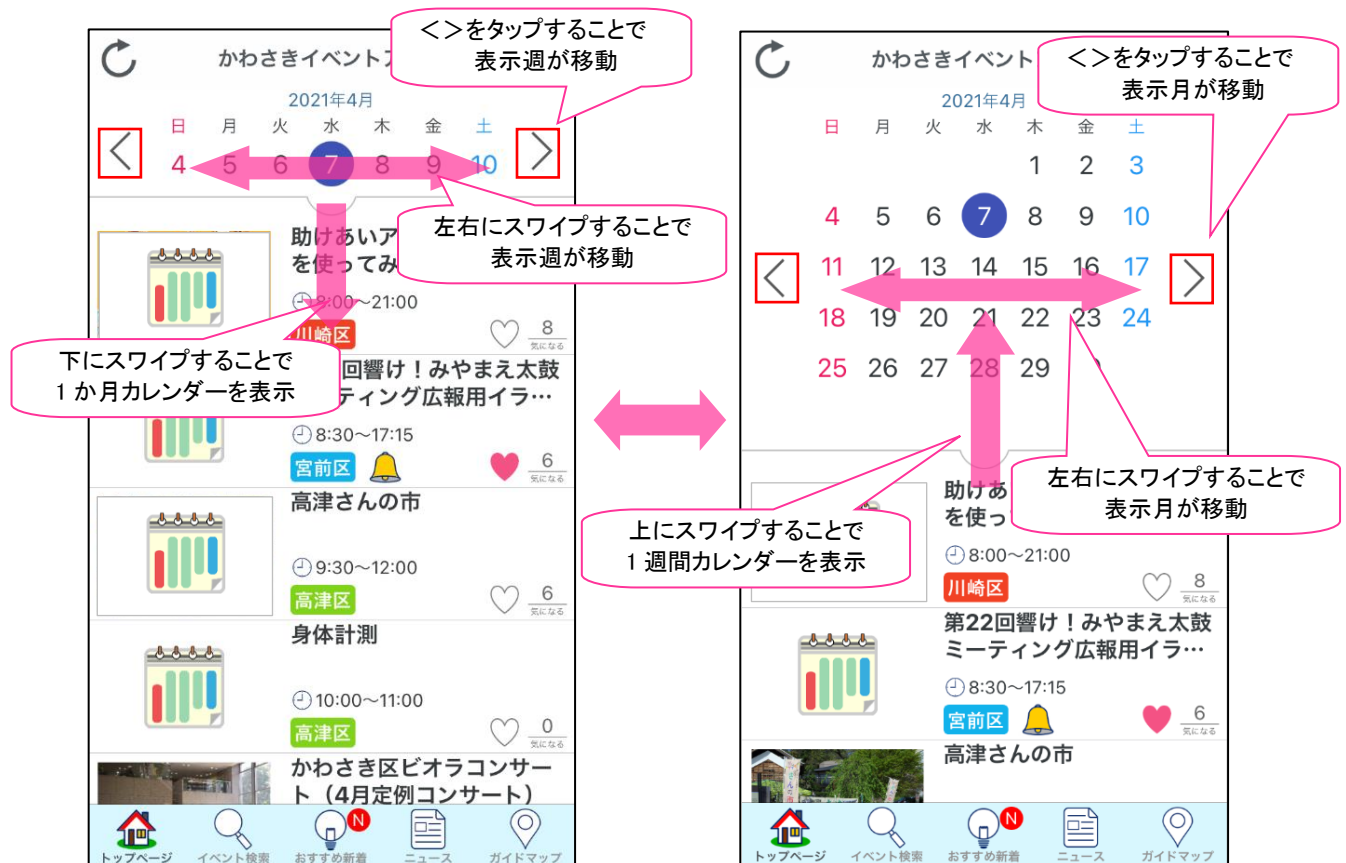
かわさきイベント

＜＞をタップすることで
表示週が移動

2021年4月

| 日 | 月 | 火 | 水 | 木 | 金 | 土 |
|---|---|---|---|---|---|---|
| 4 | 5 | 6 | 7 | 8 | 9 | 10 |

左右にスワイプすることで
表示週が移動

助けあいア
を使ってみ

8:00～21:00

川崎区

8
気になる

下にスワイプすることで
1 か月カレンダーを表示

回響け！みやまえ太鼓
ティング広報用イラ…

8:30～17:15

宮前区

6
気になる

高津さんの市

9:30～12:00

高津区

6
気になる

身体計測

10:00～11:00

高津区

0
気になる

かわさき区ビオラコンサート（4月定例コンサート）

トップページ　イベント検索　おすすめ新着　ニュース　ガイドマップ

N

かわさきイベント

＜＞をタップすることで
表示月が移動

2021年4月

| 日 | 月 | 火 | 水 | 木 | 金 | 土 |
|---|---|---|---|---|---|---|
| | | | | 1 | 2 | 3 |
| 4 | 5 | 6 | 7 | 8 | 9 | 10 |
| 11 | 12 | 13 | 14 | 15 | 16 | 17 |
| 18 | 19 | 20 | 21 | 22 | 23 | 24 |
| 25 | 26 | 27 | 28 | 29 | | |

左右にスワイプすることで
表示月が移動

上にスワイプすることで
1 週間カレンダーを表示

助けあ
を使っ

8:00～21:00

川崎区

8
気になる

第22回響け！みやまえ太鼓
ミーティング広報用イラ…

8:30～17:15

宮前区

6
気になる

高津さんの市

トップページ　イベント検索　おすすめ新着　ニュース　ガイドマップ

N